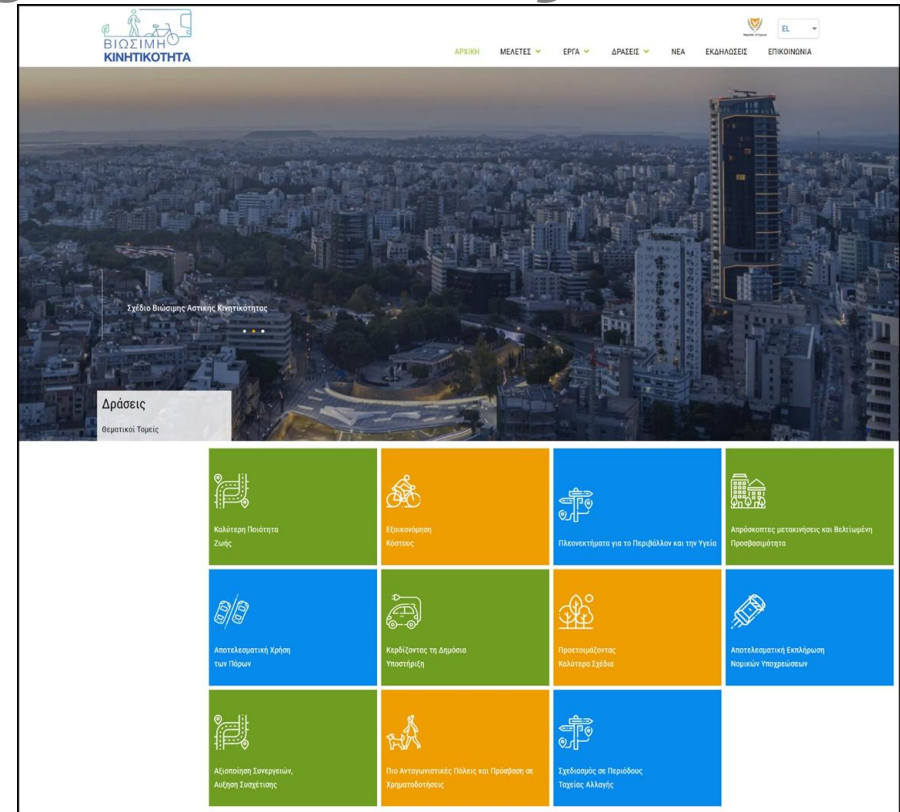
ΒΙΩΣΙΜΗ ΚΙΝΗΤΙΚΟΤΗΤΑ

EL

ΑΡΧΙΚΗ ΜΕΛΕΤΕΣ ΕΡΓΑ ΔΡΑΣΕΙΣ ΝΕΑ ΕΚΔΗΛΩΣΕΙΣ ΕΠΙΚΟΙΝΩΝΙΑ

Σχέδιο Βιώσιμης Αστικής Κινητικότητας

Δράσεις

Θεματικοί Τομείς

Καλύτερη Ποιότητα Ζωής

Εξοικονόμηση Κόστους

Πλεονεκτήματα για το Περιβάλλον και την Υγεία

Απρόσκοπτες μετακινήσεις και Βελτιωμένη Προσβασιμότητα

Αποτελεσματική Χρήση των Πόρων

Κερδίζοντας τη Δημόσια Υποστήριξη

Προετοιμάζοντας Καλύτερα Σχέδια

Αποτελεσματική Εκπλήρωση Νομικών Υποχρεώσεων

Αξιοποίηση Συνεργειών, Αύξηση Συσχέτισης

Πιο Ανταγωνιστικές Πόλεις και Πρόσβαση σε Χρηματοδοτήσεις

Σχεδιασμός σε Περιόδους Ταχείας Αλλαγής